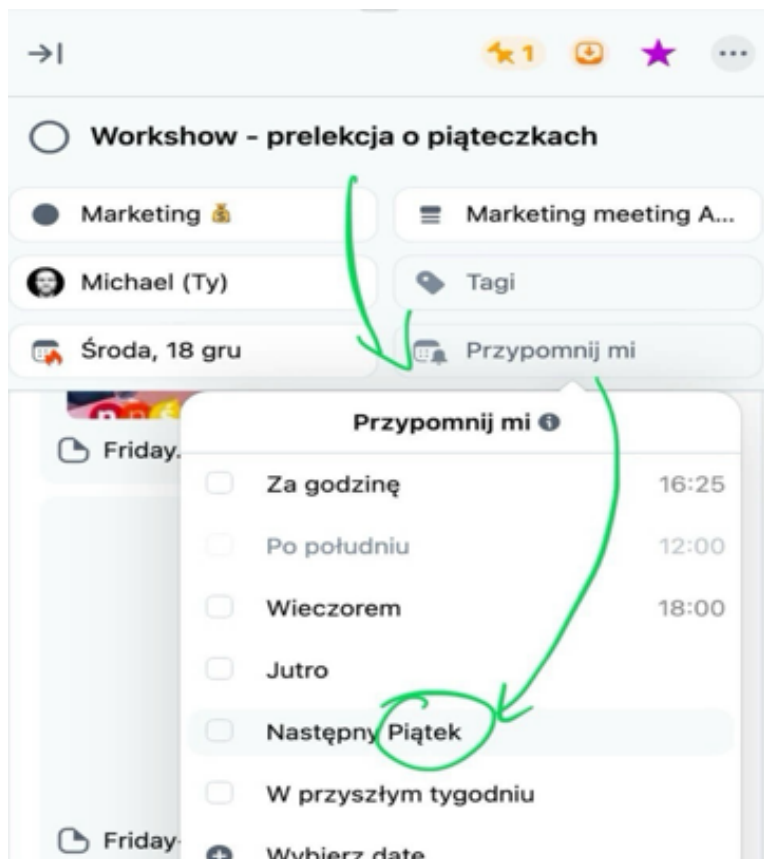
→| 1 ★ ···

Workshow - prelekcja o piąteczkach

Marketing 💰

Marketing meeting A...

Michael (Ty)

Tagi

Środa, 18 gru

Przypomnij mi

Friday.

Przypomnij mi

Za godzinę 16:25

Po południu 12:00

Wieczorem 18:00

Jutro

Następny Piątek

W przyszłym tygodniu

Friday-

Wybierz datę